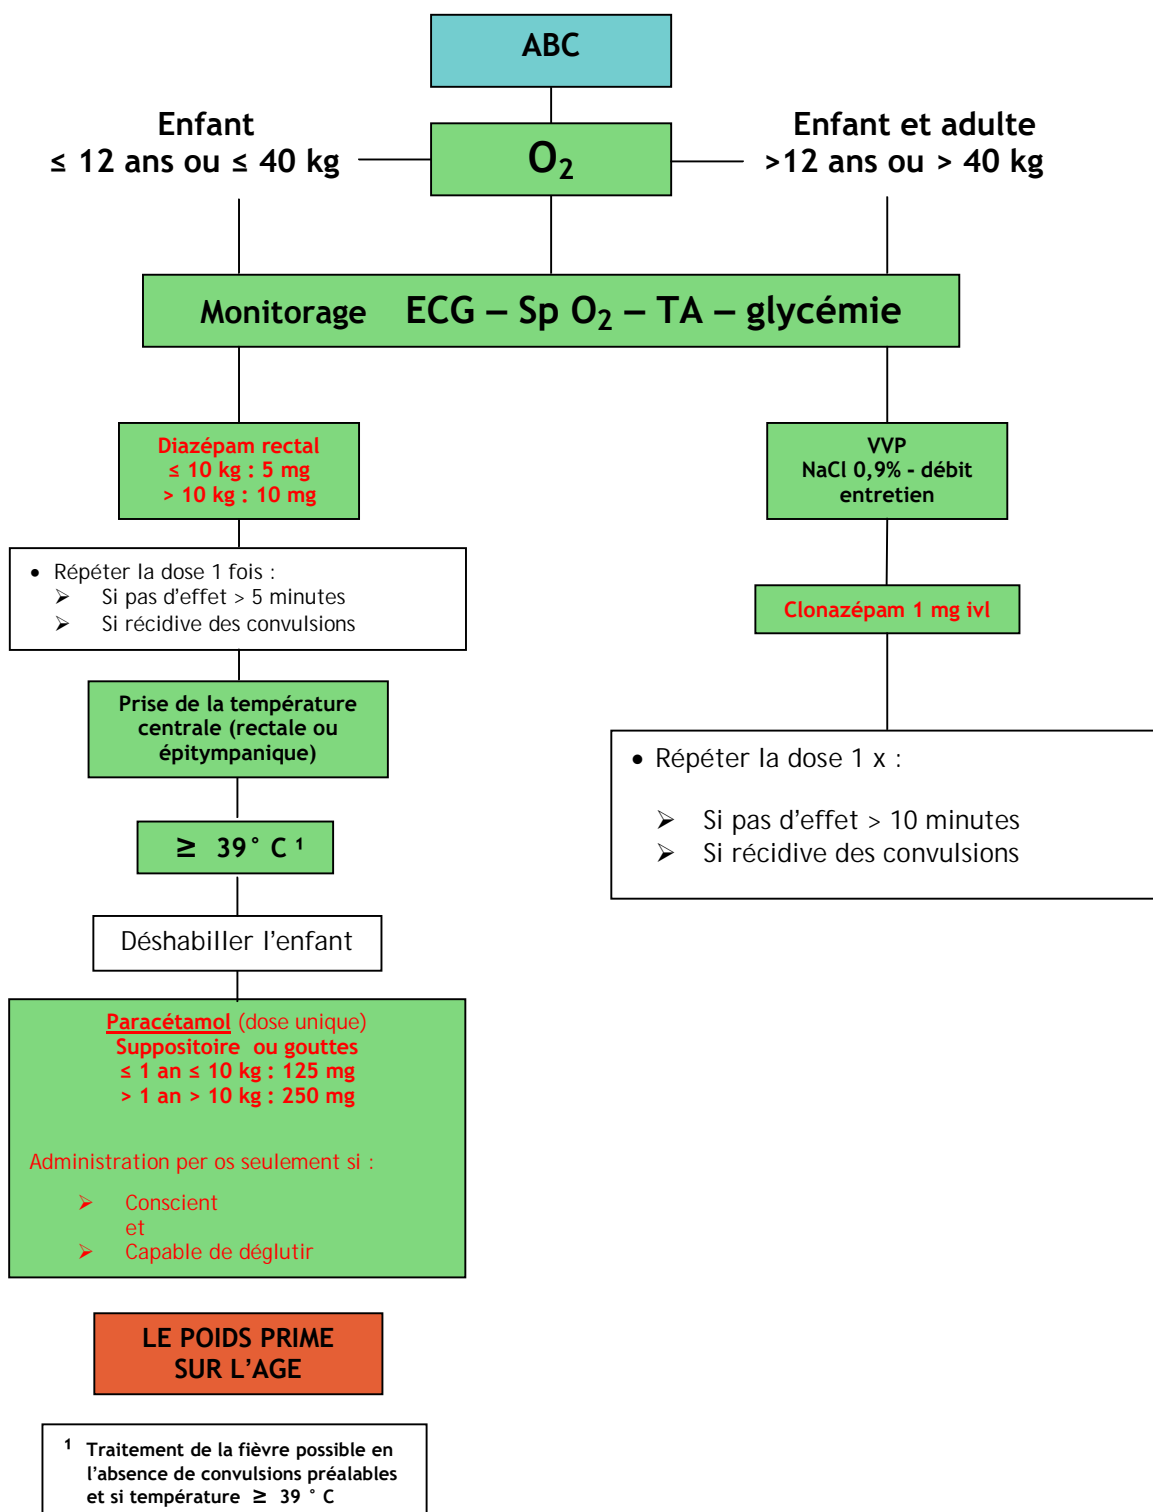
ABC

Enfant
≤ 12 ans ou ≤ 40 kg

$O_2$

Enfant et adulte
>12 ans ou > 40 kg

Monitorage ECG – Sp $O_2$ – TA – glycémie

Diazépam rectal
≤ 10 kg : 5 mg
> 10 kg : 10 mg

• Répéter la dose 1 fois :
➢ Si pas d'effet > 5 minutes
➢ Si récidive des convulsions

Prise de la température centrale (rectale ou épitympanique)

≥ 39 ° C ¹

Déshabiller l'enfant

Paracétamol (dose unique)
Suppositoire ou gouttes
≤ 1 an ≤ 10 kg : 125 mg
> 1 an > 10 kg : 250 mg

Administration per os seulement si :
➢ Conscient
et
➢ Capable de déglutir

LE POIDS PRIME SUR L'AGE

¹ Traitement de la fièvre possible en l'absence de convulsions préalables et si température ≥ 39 ° C

VVP
NaCl 0,9% - débit entretien

Clonazépam 1 mg ivl

• Répéter la dose 1 x :
➢ Si pas d'effet > 10 minutes
➢ Si récidive des convulsions